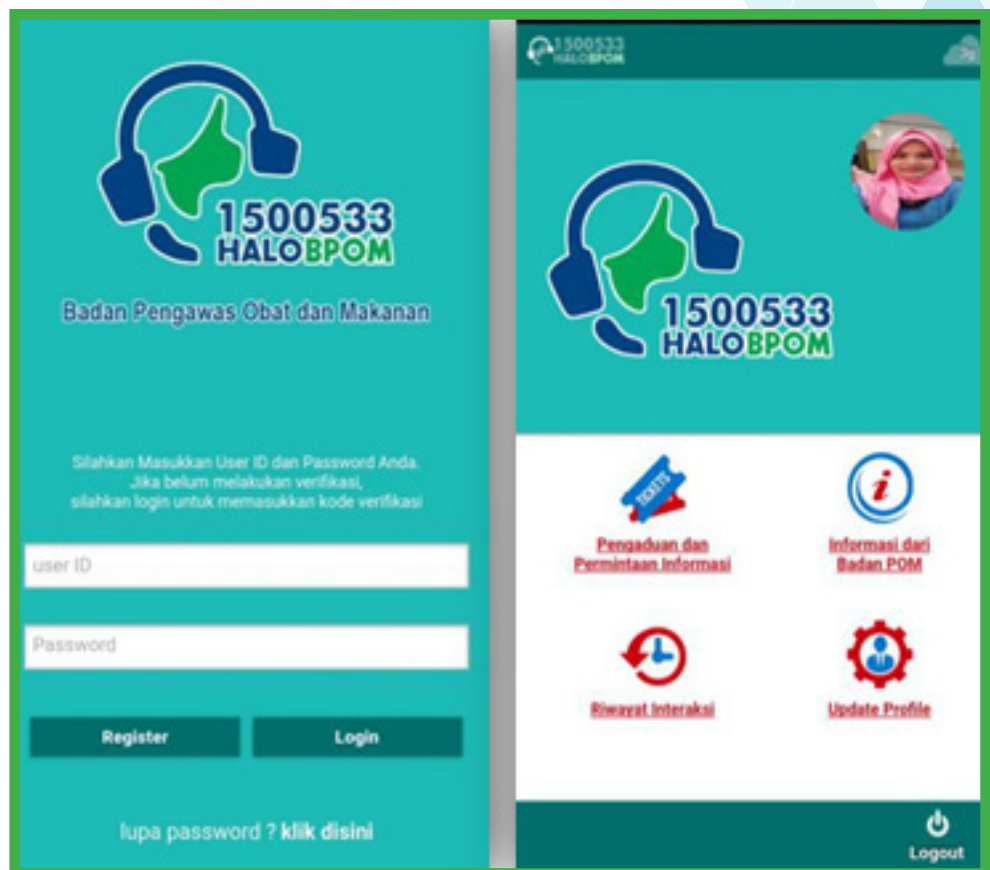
1500533
HALOBPOM

Badan Pengawas Obat dan Makanan

Silahkan Masukkan User ID dan Password Anda.
Jika belum melakukan verifikasi,
silahkan login untuk memasukkan kode verifikasi

user ID

Password

Register

Login

lupa password ? klik disini

1500533
HALOBPOM

1500533
HALOBPOM

TICKETS

Pengaduan dan Permintaan Informasi

Informasi dari Badan POM

Riwayat Interaksi

Update Profile

Logout